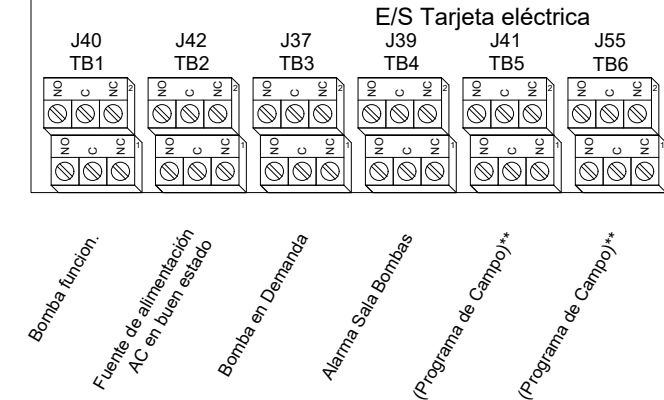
E/S Tarjeta eléctrica

J40
TB1
NO C NC 2
NO C NC 1

J42
TB2
NO C NC 2
NO C NC 1

J37
TB3
NO C NC 2
NO C NC 1

J39
TB4
NO C NC 2
NO C NC 1

J41
TB5
NO C NC 2
NO C NC 1

J55
TB6
NO C NC 2
NO C NC 1

Bomba funcion.

Fuente de alimentación AC en buen estado

Bomba en Demanda

Alarma Sala Bombas

(Programa de Campo)**

(Programa de Campo)**